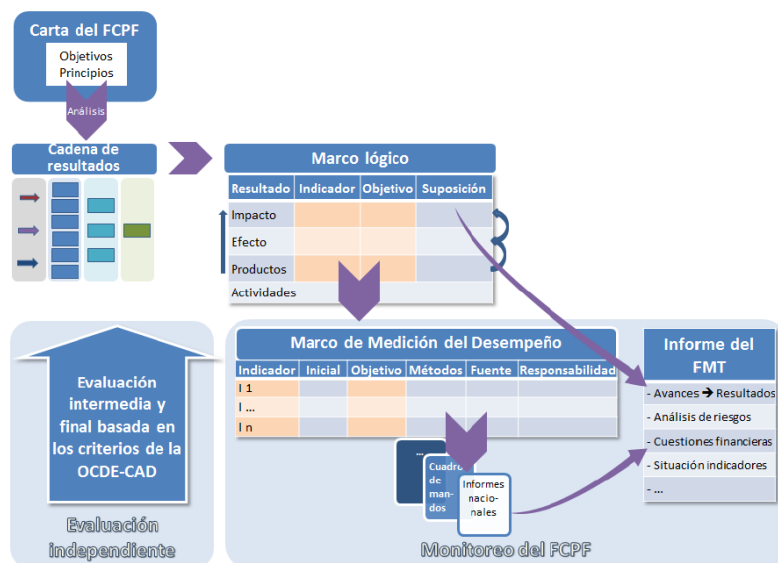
Carta del FCPF

Objetivos
Principios

Análisis

Cadena de resultados

Marco lógico

| Resultado | Indicador | Objetivo | Suposición |
|---|---|---|---|
| Impacto | | | |
| Efecto | | | |
| Productos | | | |
| Actividades | | | |

Evaluación intermedia y final basada en los criterios de la OCDE-CAD

Evaluación independiente

Marco de Medición del Desempeño

| Indicador | Inicial | Objetivo | Métodos | Fuente | Responsabilidad |
|---|---|---|---|---|---|
| I 1 | | | | | |
| I … | | | | | |
| I n | | | | | |

…

Cuadro de mandos

Informes nacionales

Monitoreo del FCPF

Informe del FMT

- Avances → Resultados
- Análisis de riesgos
- Cuestiones financieras
- Situación indicadores
- …